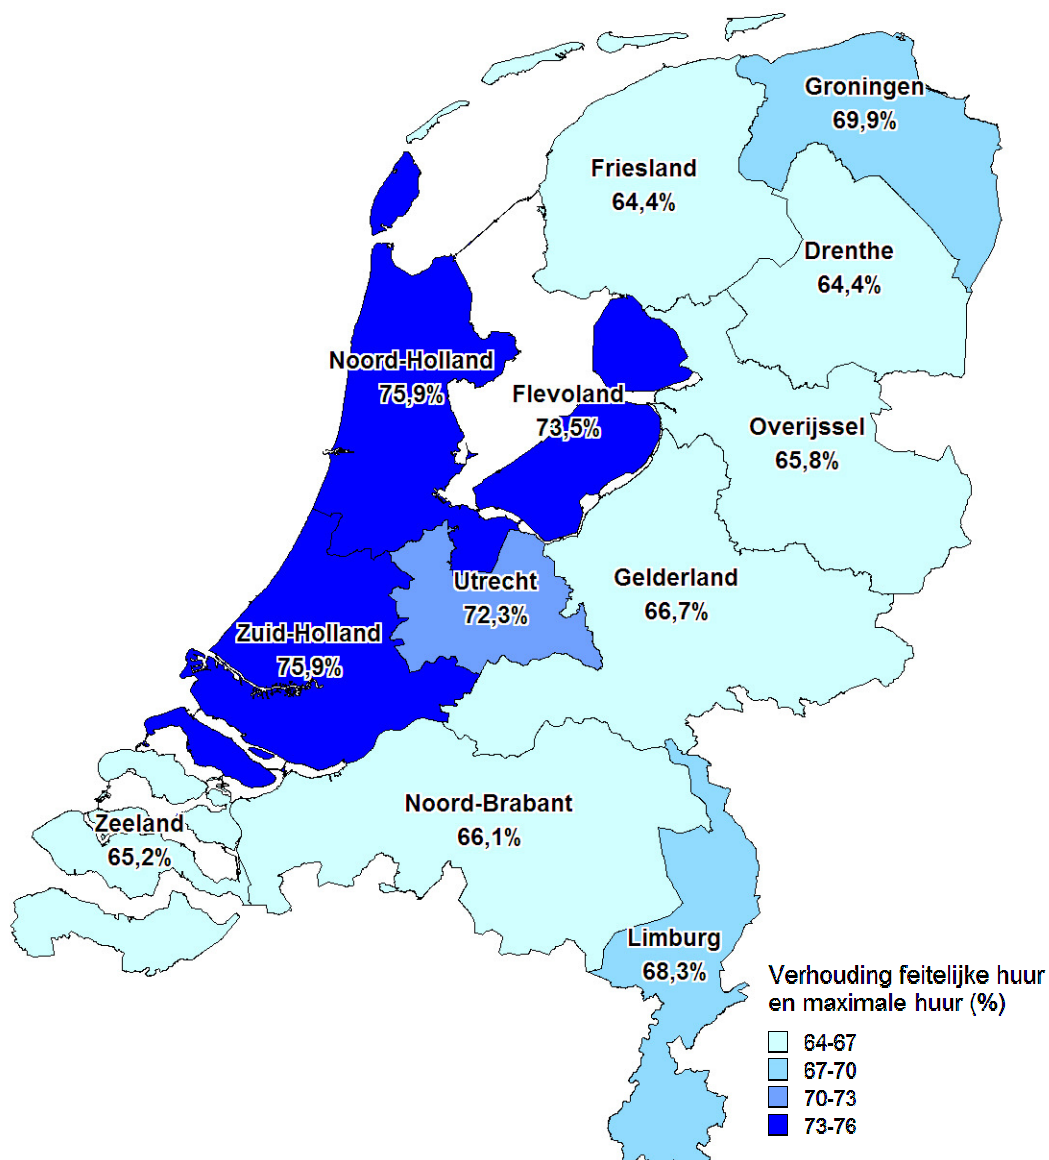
Groningen
69,9%

Friesland
64,4%

Drenthe
64,4%

Noord-Holland
75,9%

Flevoland
73,5%

Overijssel
65,8%

Utrecht
72,3%

Gelderland
66,7%

Zuid-Holland
75,9%

Noord-Brabant
66,1%

Zeeland
65,2%

Limburg
68,3%

Verhouding feitelijke huur en maximale huur (%)

64-67
67-70
70-73
73-76